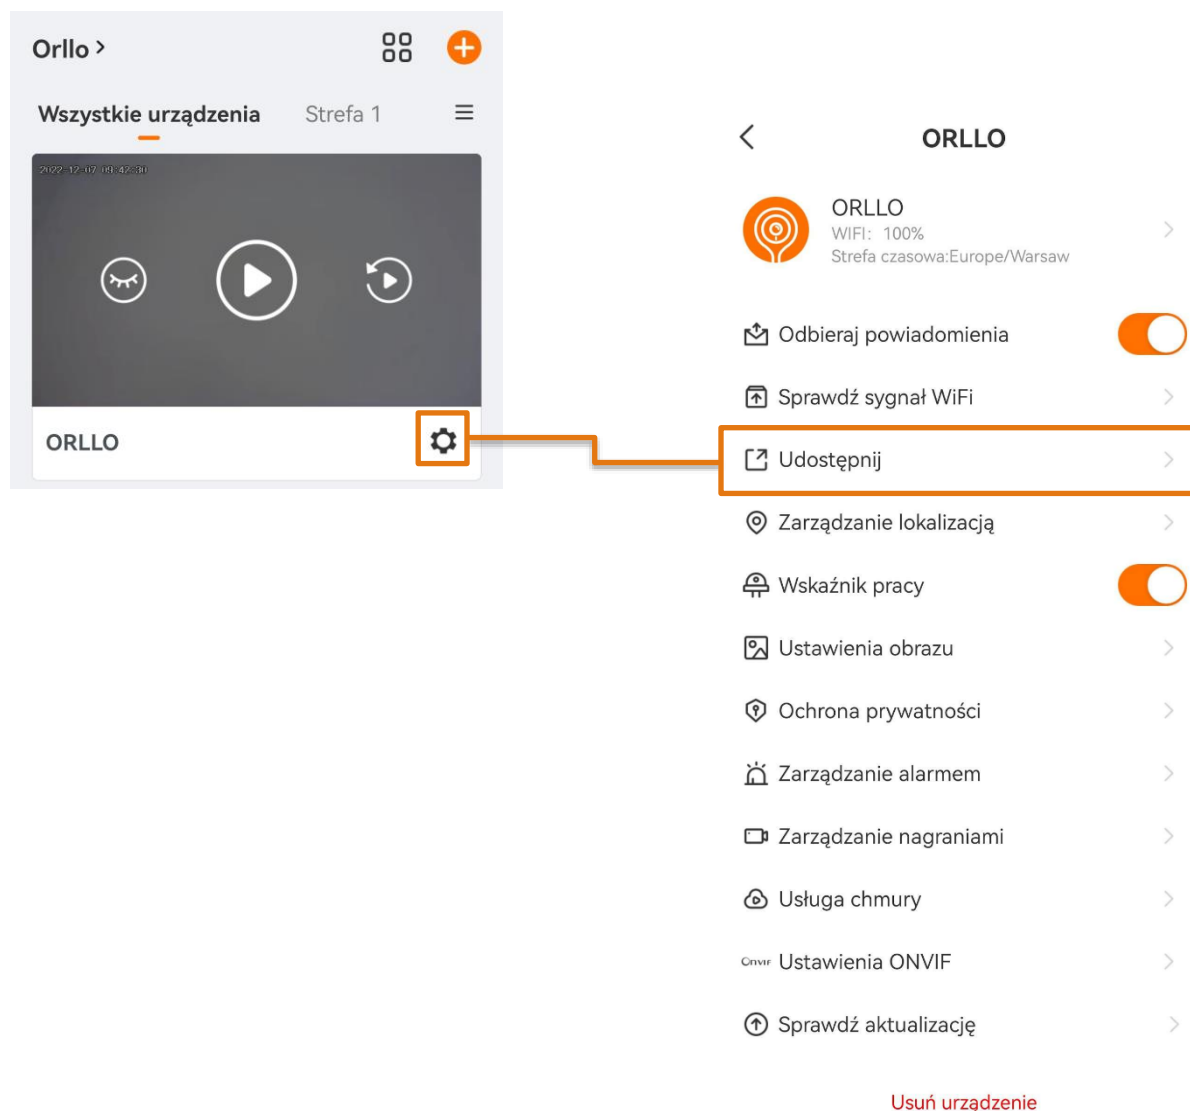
Orllo >

Wszystkie urządzenia Strefa 1

2022-12-07 09:47:30

ORLLO

ORLLO

ORLLO
WIFI: 100%
Strefa czasowa:Europe/Warsaw

Odbieraj powiadomienia

Sprawdź sygnał WiFi

Udostępnij

Zarządzanie lokalizacją

Wskaźnik pracy

Ustawienia obrazu

Ochrona prywatności

Zarządzanie alarmem

Zarządzanie nagraniami

Usługa chmury

Onvif Ustawienia ONVIF

Sprawdź aktualizację

Usuń urządzenie